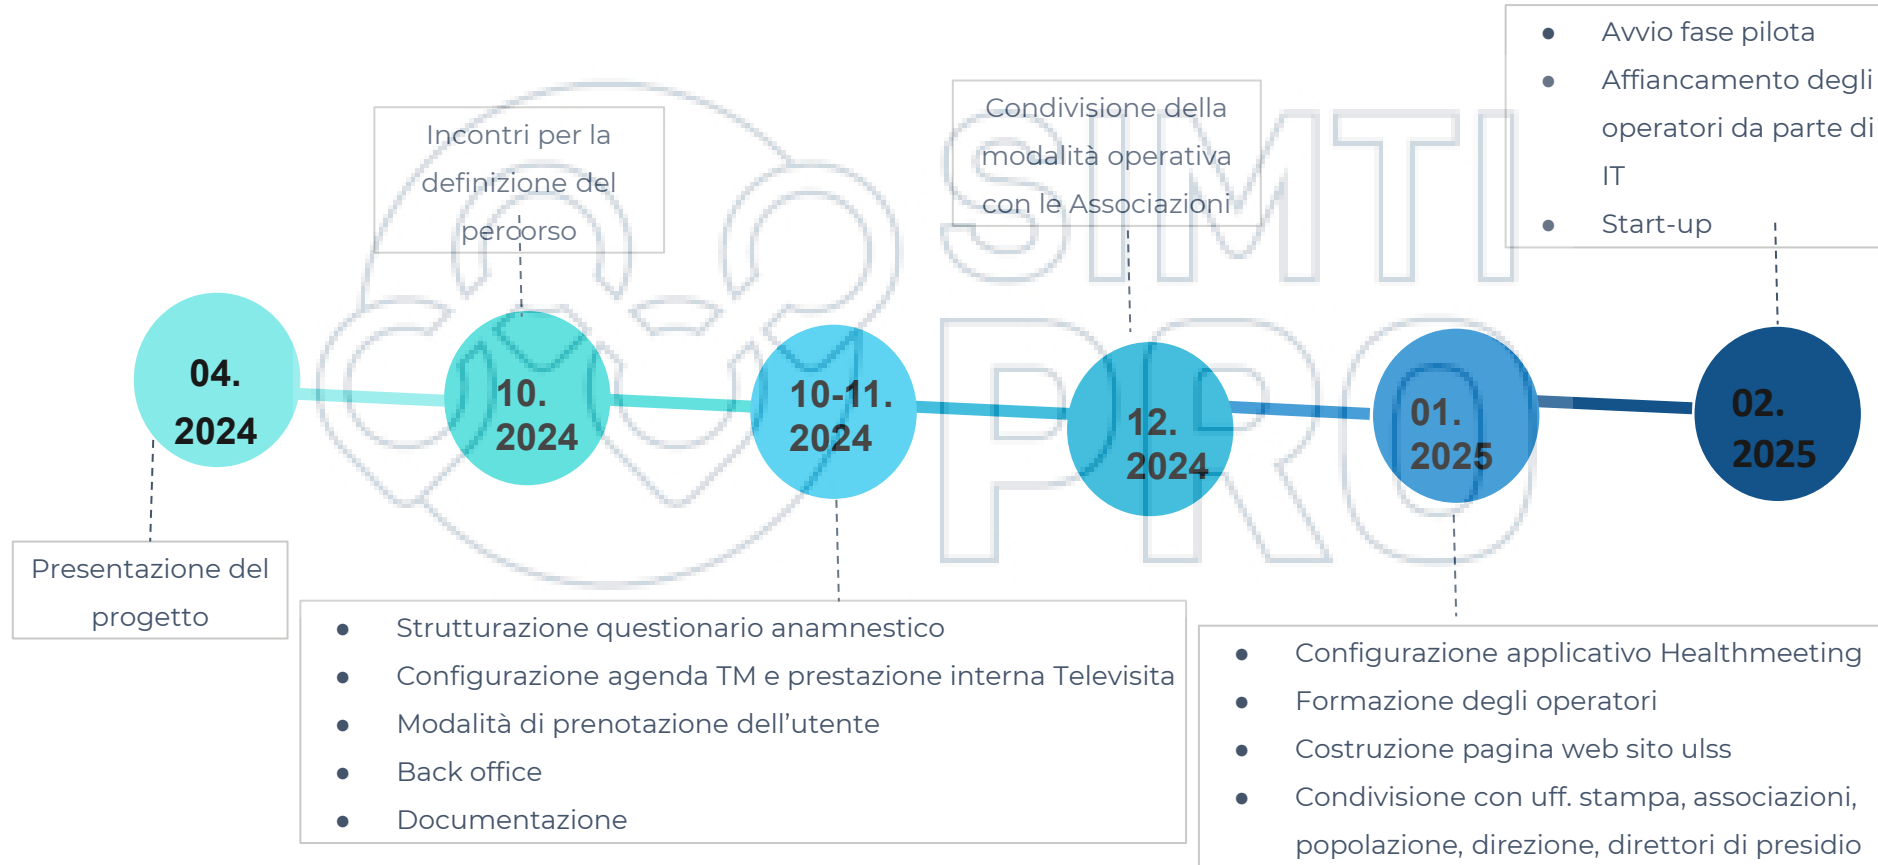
- Avvio fase pilota
- Affiancamento degli operatori da parte di IT
- Start-up

Incontri per la definizione del percorso

Condivisione della modalità operativa con le Associazioni

SIMTI PRO

04. 2024

10. 2024

10-11. 2024

12. 2024

01. 2025

02. 2025

Presentazione del progetto

- Strutturazione questionario anamnestico
- Configurazione agenda TM e prestazione interna Televisita
- Modalità di prenotazione dell’utente
- Back office
- Documentazione

- Configurazione applicativo Healthmeeting
- Formazione degli operatori
- Costruzione pagina web sito ulss
- Condivisione con uff. stampa, associazioni, popolazione, direzione, direttori di presidio